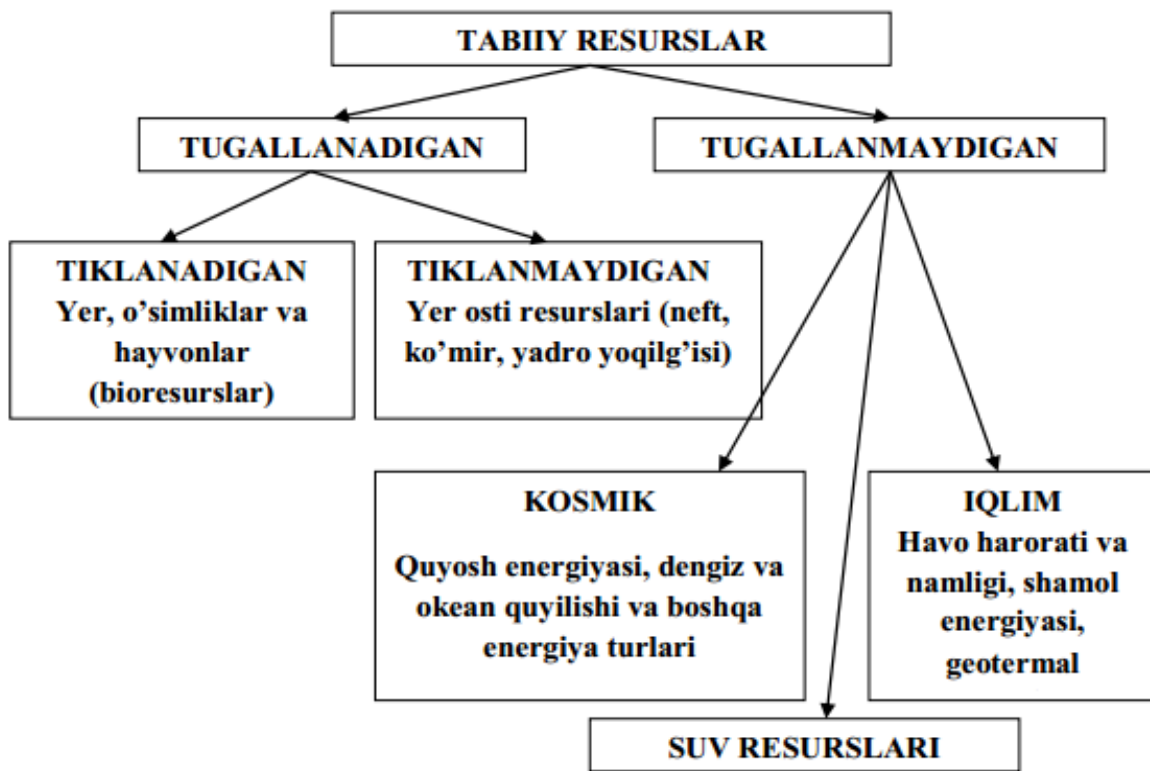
TABIIY RESURSLAR

TUGALLANADIGAN

TUGALLANMAYDIGAN

TIKLANADIGAN
Yer, o'simliklar va hayvonlar (bioresurslar)

TIKLANMAYDIGAN
Yer osti resurslari (neft, ko'mir, yadro yoqilg'isi)

KOSMIK

Quyosh energiyasi, dengiz va okean quyilishi va boshqa energiya turlari

IQLIM
Havo harorati va namligi, shamol energiyasi, geotermal

SUV RESURSLARI